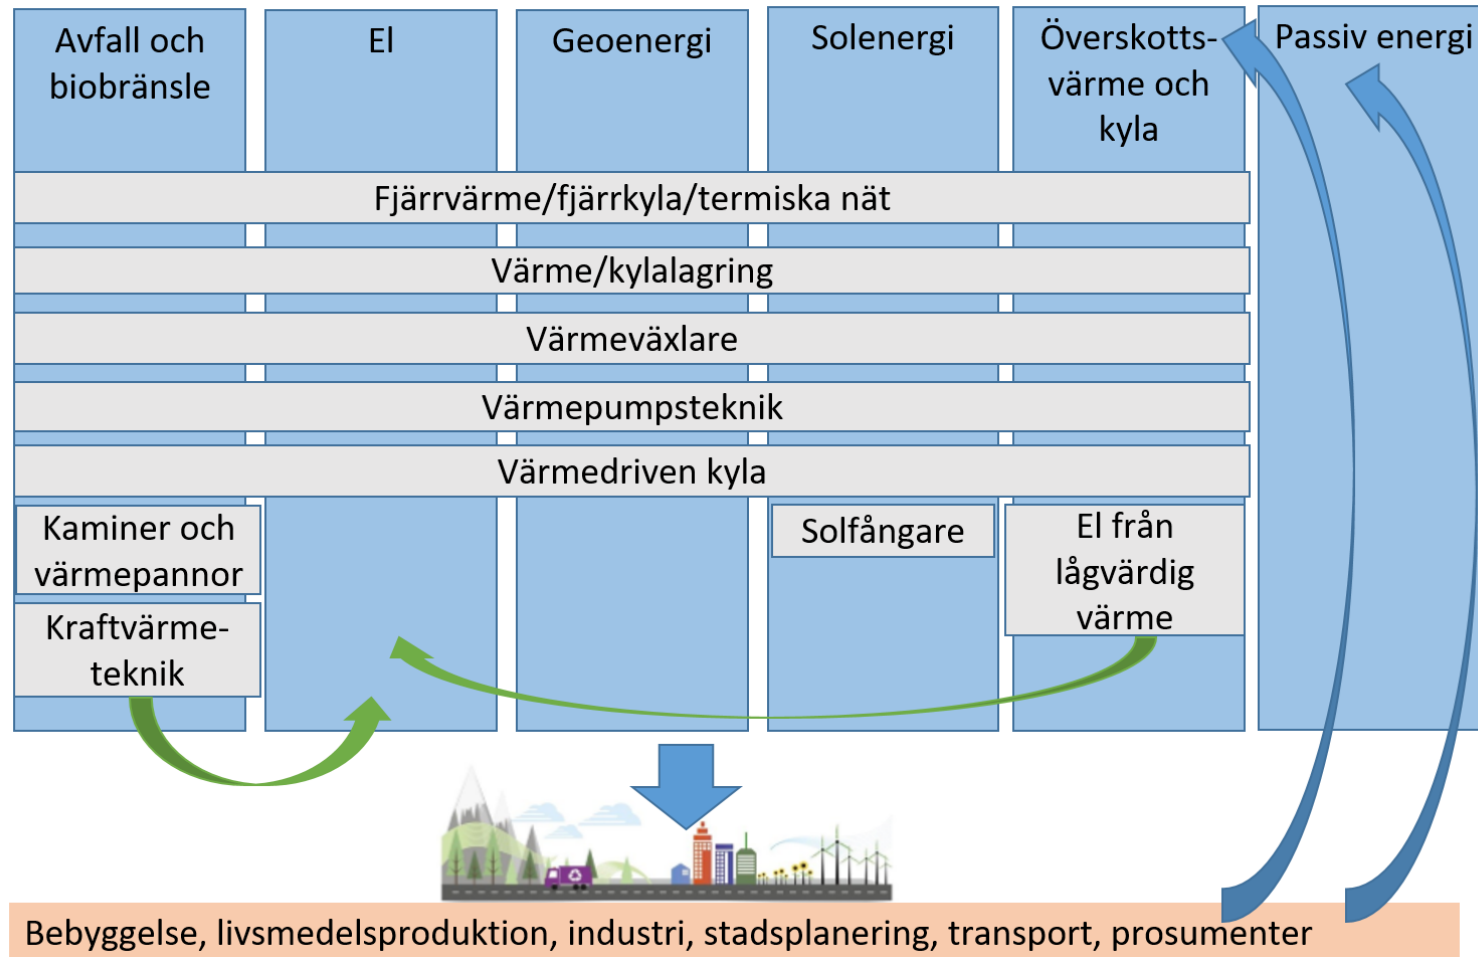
Avfall och biobränsle

El

Geoenergi

Solenergi

Överskotts-värme och kyla

Passiv energi

Fjärrvärme/fjärrkyla/termiska nät

Värme/kylalagring

Värmeväxlare

Värmepumpsteknik

Värmedriven kyla

Kaminer och värmepannor

Kraftvärme-teknik

Solfångare

El från lågvärdig värme

Bebyggelse, livsmedelsproduktion, industri, stadsplanering, transport, prosumenter